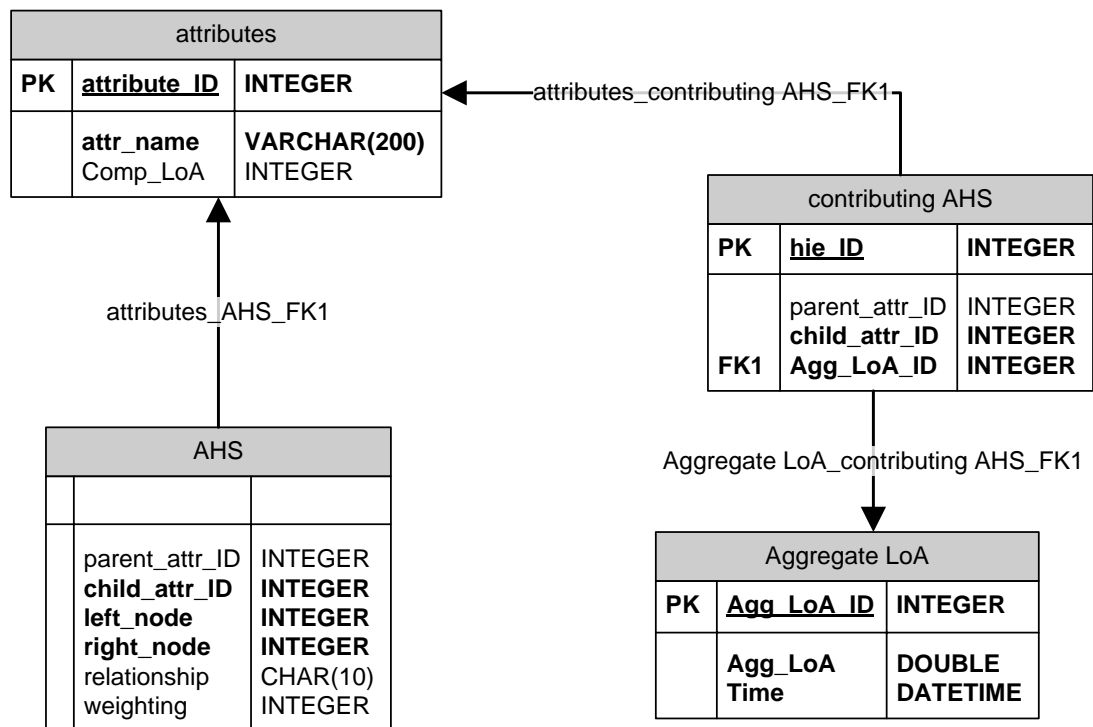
attributes

| PK | attribute_ID | INTEGER |
|---|---|---|
| | attr_name<br>Comp_LoA | VARCHAR(200)<br>INTEGER |

attributes_contributing AHS_FK1

contributing AHS

| PK | hie_ID | INTEGER |
|---|---|---|
| <br><br>FK1 | parent_attr_ID<br>child_attr_ID<br>Agg_LoA_ID | INTEGER<br>INTEGER<br>INTEGER |

attributes_AHS_FK1

Aggregate LoA_contributing AHS_FK1

AHS

| | | |
|---|---|---|
| | parent_attr_ID<br>child_attr_ID<br>left_node<br>right_node<br>relationship<br>weighting | INTEGER<br>INTEGER<br>INTEGER<br>INTEGER<br>CHAR(10)<br>INTEGER |

Aggregate LoA

| PK | Agg_LoA_ID | INTEGER |
|---|---|---|
| | Agg_LoA<br>Time | DOUBLE<br>DATETIME |